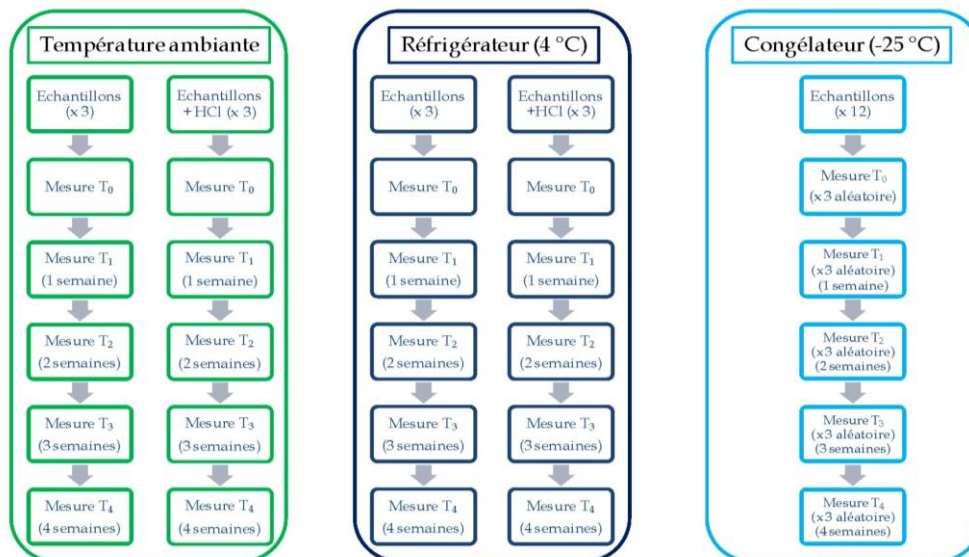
Température ambiante

Echantillons (x 3)

Echantillons + HCl (x 3)

Mesure $T_0$

Mesure $T_0$

Mesure $T_1$ (1 semaine)

Mesure $T_1$ (1 semaine)

Mesure $T_2$ (2 semaines)

Mesure $T_2$ (2 semaines)

Mesure $T_3$ (3 semaines)

Mesure $T_3$ (3 semaines)

Mesure $T_4$ (4 semaines)

Mesure $T_4$ (4 semaines)

Réfrigérateur (4 °C)

Echantillons (x 3)

Echantillons +HCl (x 3)

Mesure $T_0$

Mesure $T_0$

Mesure $T_1$ (1 semaine)

Mesure $T_1$ (1 semaine)

Mesure $T_2$ (2 semaines)

Mesure $T_2$ (2 semaines)

Mesure $T_3$ (3 semaines)

Mesure $T_3$ (3 semaines)

Mesure $T_4$ (4 semaines)

Mesure $T_4$ (4 semaines)

Congélateur (-25 °C)

Echantillons (x 12)

Mesure $T_0$ (x 3 aléatoire)

Mesure $T_1$ (x3 aléatoire) (1 semaine)

Mesure $T_2$ (x3 aléatoire) (2 semaines)

Mesure $T_3$ (x3 aléatoire) (3 semaines)

Mesure $T_4$ (x3 aléatoire) (4 semaines)